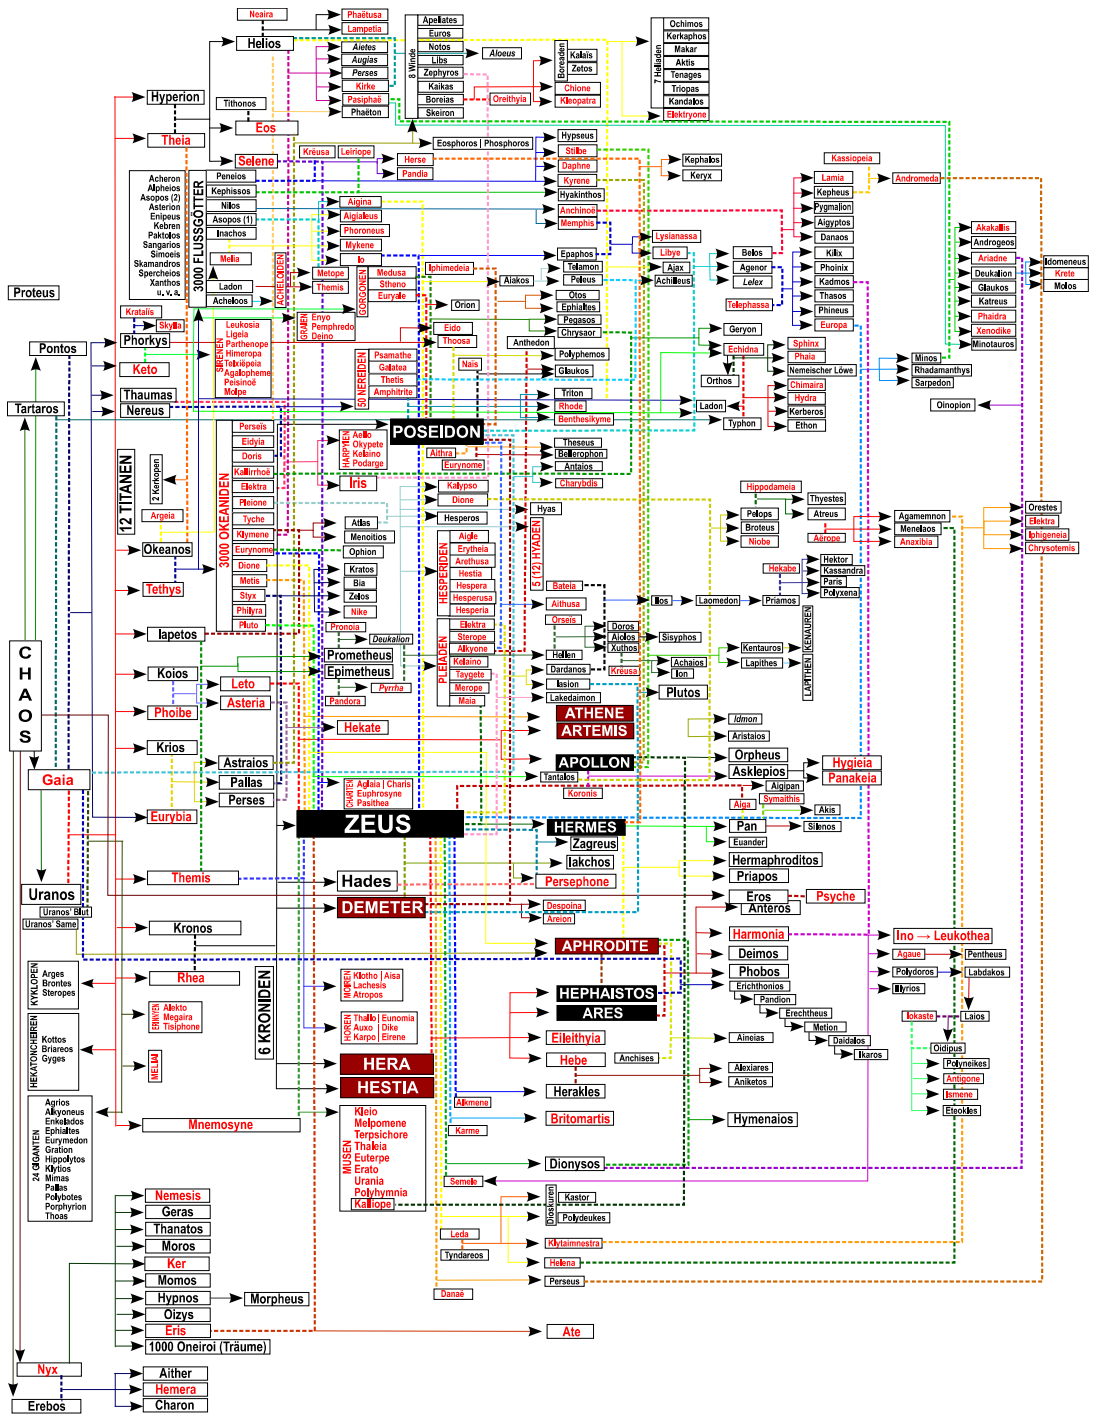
Neaira
Phaëtusa
Lampetia
Helios
Aietes
Augias
Perses
Kirke
Pasiphaë
Phaëton
Hyperion
Tithonos
Eos
Theia
Selene
Apeliotes
Euros
Notos
Libs
Zephyros
Kaikas
Boreias
Skeiron
8 Winde
Aloeus
Boreaden
Kalais
Zetos
Chione
Kleopatra
Oreithyia
7 Heliaden
Ochimos
Kerkaphos
Makar
Aktis
Tenages
Triopas
Kandalos
Elektryone
Eosphoros | Phosphoros
Hypseus
Stilbe
Daphne
Kyrene
Hyakinthos
Anchinoë
Memphis
Kephalos
Keryx
Kreusa
Leiriope
Herse
Pandia
Acheron
Alpheios
Asopos (2)
Asterion
Enipeus
Kebren
Paktolos
Sangarios
Simoeis
Skamandros
Spercheios
Xanthos
u. v. a.
3000 FLUSSGÖTTER
Peneios
Kephissos
Nilos
Asopos (1)
Inachos
Melia
Ladon
Acheloos
ACHELOIDEN
Aigina
Aigialeus
Phoroneus
Mykene
Io
Metope
Themis
Medusa
Stheno
Euryale
GORGONEN
Iphimedeia
Aiakos
Orion
Epaphos
Telamon
Peleus
Libye
Ajax
Achilleus
Lysianassa
Belos
Agenor
Lelex
Telephassa
Kassiopeia
Lamia
Kepheus
Pygmalion
Aigyptos
Danaos
Kilix
Phoinix
Kadmos
Thasos
Phineus
Europa
Andromeda
Akakallis
Androgeos
Ariadne
Deukalion
Glaukos
Katreus
Phaidra
Xenodike
Minotauros
Idomeneus
Krete
Molos
Proteus
Kratais
Skylla
Phorkys
Leukosia
Ligeia
Parthenope
Himerope
Telxiepeia
Agalopheme
Peisinoë
Molpe
SIRENEN
GRAIEN
Enyo
Pemphredo
Deino
Eido
Thoosa
Otos
Ephialtes
Pegasos
Chrysaor
Geryon
Anthedon
Polyphemos
Echidna
Sphinx
Phaia
Nemeischer Löwe
Orthos
Minos
Rhadamanthys
Sarpedon
Pontos
Keto
Thaumas
Nereus
Tartaros
50 NEREIDEN
Psamathe
Galatea
Thetis
Amphitrite
Nais
Glaukos
Triton
Rhode
Benthesikyme
Chimaira
Hydra
Kerberos
Ladon
Typhon
Ethon
Oinopion
12 TITANEN
Perseis
Eidyia
Doris
Kallirrhoë
Elektra
Pleione
Tyche
Klymene
Eurynome
Dione
Metis
Styx
Philyra
Pluto
3000 OKEANIDEN
2 Kerkopen
Argeia
HARPYIEN
Aello
Okypete
Kelaino
Podarge
POSEIDON
Althaia
Eurynome
Theseus
Bellerophon
Antaios
Iris
Kalypso
Dione
Hesperos
Charybdis
Hyas
Hippodameia
Thyestes
Atreus
Pelops
Broteus
Niobe
Aërope
Agamemnon
Menelaos
Anaxibia
Orestes
Elektra
Iphigeneia
Chrysotemis
Okeanos
Atlas
Menoitios
Ophion
HESPERIDEN
Aigle
Erytheia
Arethusa
Hestia
Hespera
Hesperusa
Hesperia
5 (12) HYADEN
Hekabe
Hektor
Kassandra
Paris
Polyxena
Tethys
Kratos
Bia
Zelos
Nike
Bateia
Aithusa
Orseis
Ilos
Laomedon
Priamos
KENTAUREN
LAPITHEN
Iapetos
Pronoia
Prometheus
Epimetheus
Deukalion
Pyrrha
Pandora
PLEIADEN
Elektra
Sterope
Alkyone
Kelaino
Taygete
Merope
Maia
Hellen
Doros
Aiolos
Xuthos
Dardanos
Iasion
Lakedaimon
Kreusa
Sisyphos
Achaios
Ion
Kentauros
Lapithes
Plutos
Koios
Leto
Asteria
Phoibe
Hekate
ATHENE
ARTEMIS
Idmon
Aristaios
Krios
Astraios
Pallas
Perses
APOLLON
Tantalos
Orpheus
Asklepios
Aigipan
Hygieia
Panakeia
CHAOS
Gaia
CHARITEN
Aglaia | Charis
Euphrosyne
Pasithea
Koronis
Aiga
Symaithis
Akis
Eurybia
ZEUS
HERMES
Zagreus
Iakchos
Pan
Euander
Silenos
Hermaphroditos
Priapos
Themis
Hades
Persephone
Uranos
Uranos' Blut
Uranos' Same
DEMETER
Despoina
Areion
Eros
Anteros
Psyche
Kronos
APHRODITE
Harmonia
Deimos
Phobos
Ino → Leukothea
Agaue
Polydoros
Illyrios
Pentheus
Labdakos
Laios
KYKLOPEN
Arges
Brontes
Steropes
Rhea
ERINNYEN
Alekto
Megaira
Tisiphone
MOIREN
Klotho | Aisa
Lachesis
Atropos
HEPHAISTOS
ARES
Erichthonios
Pandion
Erechtheus
Metion
Daidalos
Ikaros
Iokaste
Oidipus
Polyneikes
Antigone
Ismene
Eteokles
HEKATONCHEIREN
Kottos
Briareos
Gyges
6 KRONIDEN
HOREN
Thallo | Eunomia
Auxo | Dike
Karpo | Eirene
Eileithyia
Hebe
Aineias
Anchises
MELIAI
HERA
HESTIA
Alexiares
Aniketos
Herakles
24 GIGANTEN
Agrios
Alkyoneus
Enkelados
Ephialtes
Eurymedon
Gration
Hippolytos
Klytios
Mimas
Pallas
Polybotes
Porphyrion
Thoas
Mnemosyne
MUSEN
Kleio
Melpomene
Terpsichore
Thaleia
Euterpe
Erato
Urania
Polyhymnia
Kalliope
Alkmene
Karme
Britomartis
Hymenaios
Dionysos
Semele
Nemesis
Geras
Thanatos
Moros
Ker
Momos
Hypnos
Morpheus
Oizys
Eris
1000 Oneiroi (Träume)
Dioskuren
Kastor
Polydeukes
Leda
Tyndareos
Klytaimnestra
Helena
Perseus
Danaë
Ate
Nyx
Aither
Hemera
Charon
Erebos